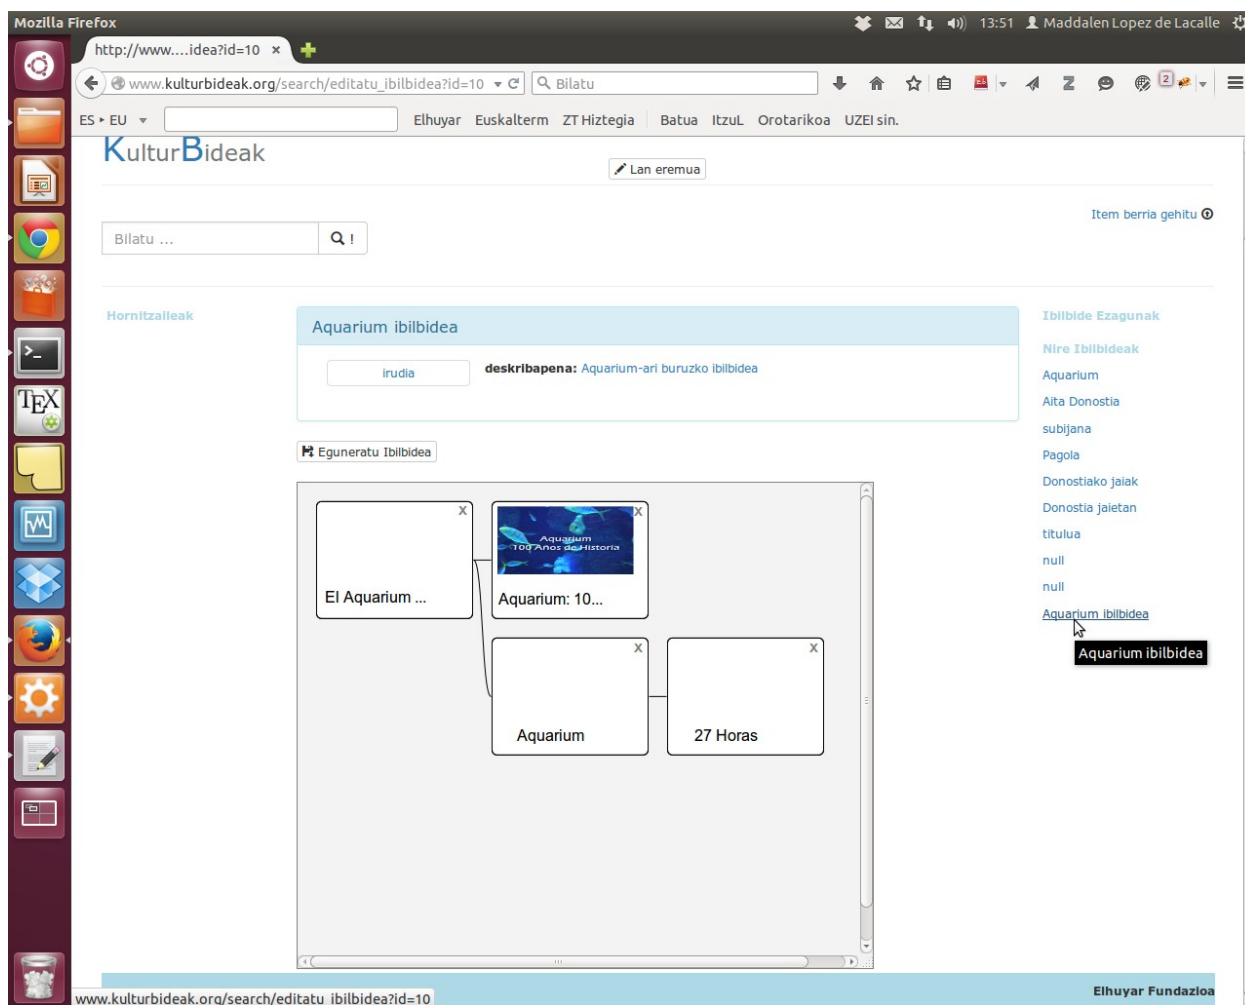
Mozilla Firefox
13:51 Maddalen Lopez de Lacalle

http://www....idea?id=10 ×

www.kulturbideak.org/search/editatu_ibilbidea?id=10
Bilatu

ES ▸ EU
Elhuyar Euskalterm ZT Hiztegia Batua ItzuL Orotarikoa UZEI sin.

KulturBideak

Lan eremua

Item berria gehitu

Bilatu ...

Hornitzaileak

Aquarium ibilbidea

irudia

deskribapena: Aquarium-ari buruzko ibilbidea

Eguneratu Ibilbidea

El Aquarium ...

Aquarium 100 Años de Historia

Aquarium: 10...

Aquarium

27 Horas

Ibilbide Ezagunak

Nire Ibilbideak

Aquarium

Aita Donostia

subijana

Pagola

Donostiako jaiak

Donostia jaietan

titulua

null

null

Aquarium ibilbidea

Aquarium ibilbidea

Elhuyar Fundazioa

www.kulturbideak.org/search/editatu_ibilbidea?id=10